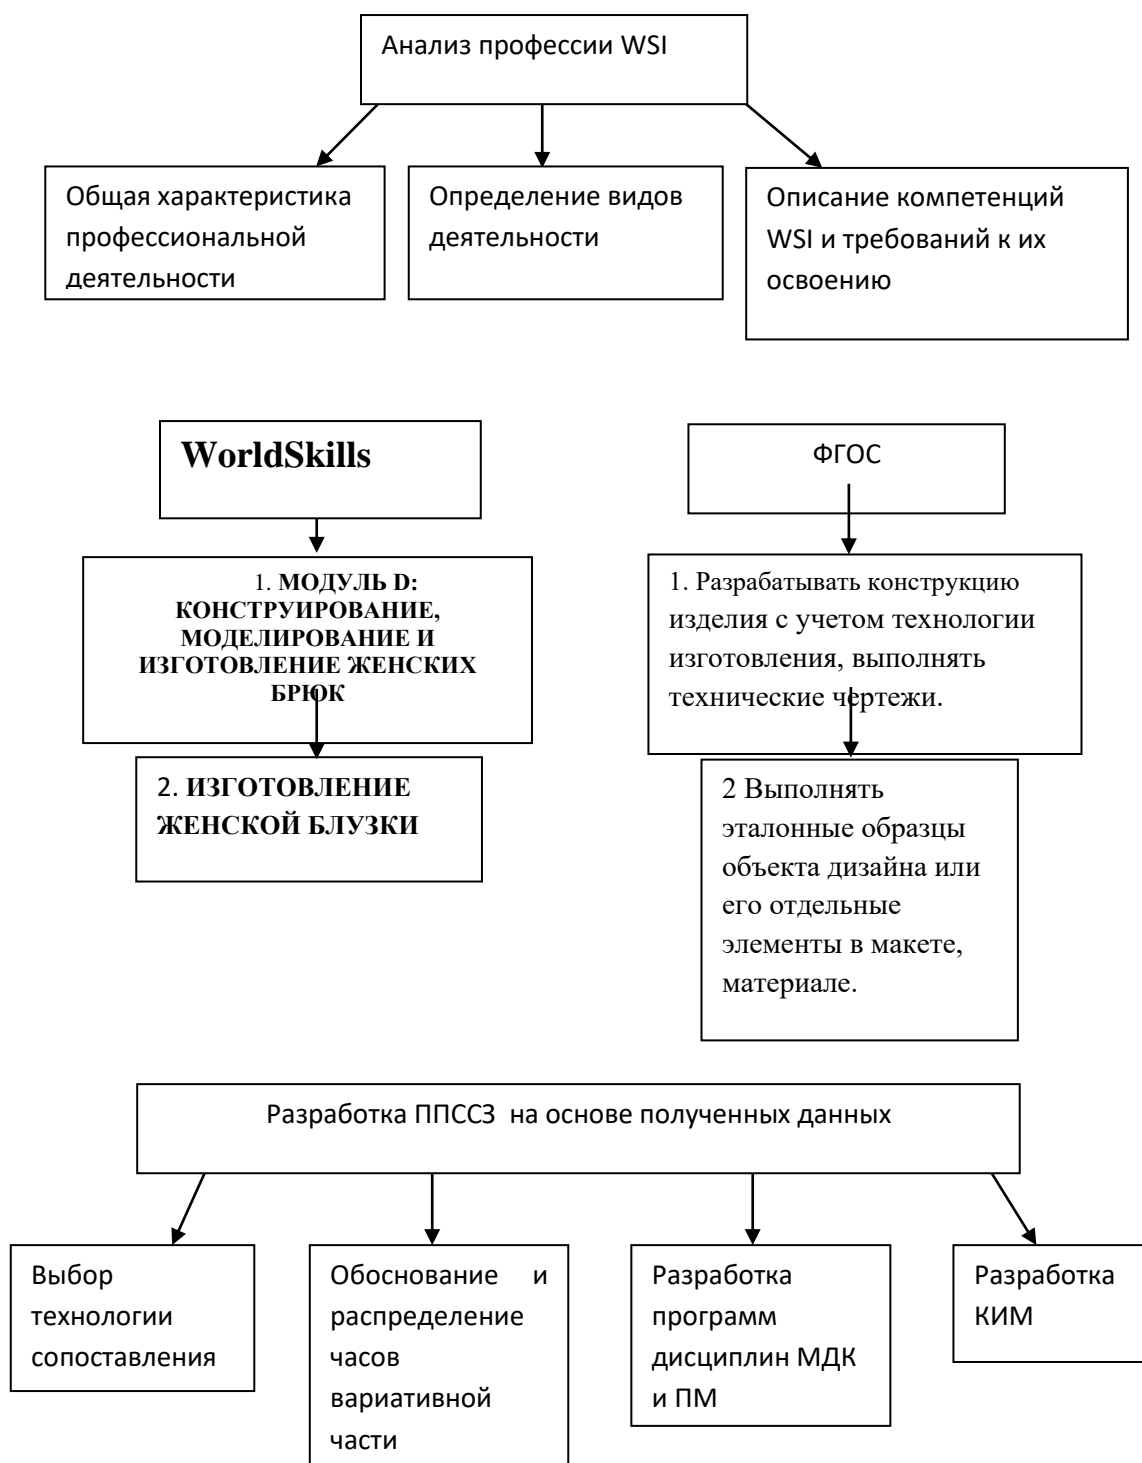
Анализ профессии WSI

Общая характеристика профессиональной деятельности

Определение видов деятельности

Описание компетенций WSI и требований к их освоению

WorldSkills

1. МОДУЛЬ D: КОНСТРУИРОВАНИЕ, МОДЕЛИРОВАНИЕ И ИЗГОТОВЛЕНИЕ ЖЕНСКИХ БРЮК

2. ИЗГОТОВЛЕНИЕ ЖЕНСКОЙ БЛУЗКИ

ФГОС

1. Разрабатывать конструкцию изделия с учетом технологии изготовления, выполнять технические чертежи.

2 Выполнять эталонные образцы объекта дизайна или его отдельные элементы в макете, материале.

Разработка ППССЗ на основе полученных данных

Выбор технологии сопоставления

Обоснование и распределение часов вариативной части

Разработка программ дисциплин МДК и ПМ

Разработка КИМ